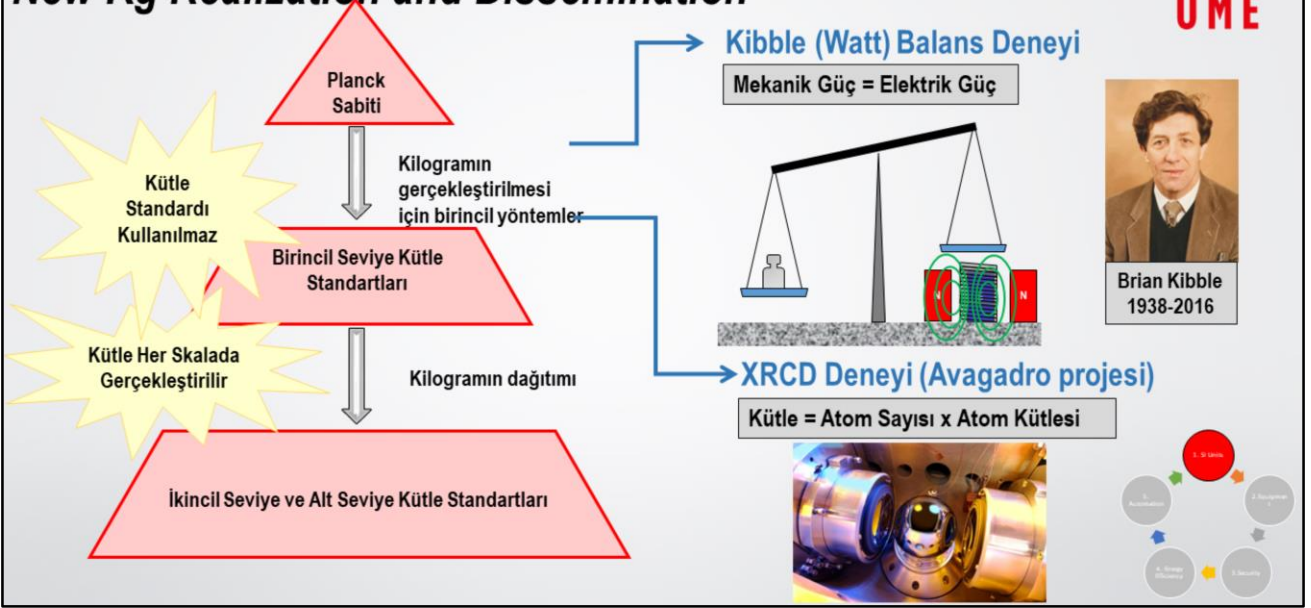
New Kg Realization and Dissemination

UME

Planck Sabiti

Kütle Standardı Kullanılmaz

Kilogramın gerçekleştirilmesi için birincil yöntemler

Birincil Seviye Kütle Standartları

Kütle Her Skalada Gerçekleştirilir

Kilogramın dağıtımı

İkincil Seviye ve Alt Seviye Kütle Standartları

Kibble (Watt) Balans Deneyi

Mekanik Güç = Elektrik Güç

N

Brian Kibble 1938-2016

XRCD Deneyi (Avagadro projesi)

Kütle = Atom Sayısı x Atom Kütlesi

1. SI Units

2. Equipment

3. Security

4. Energy Efficiency

5. Automation